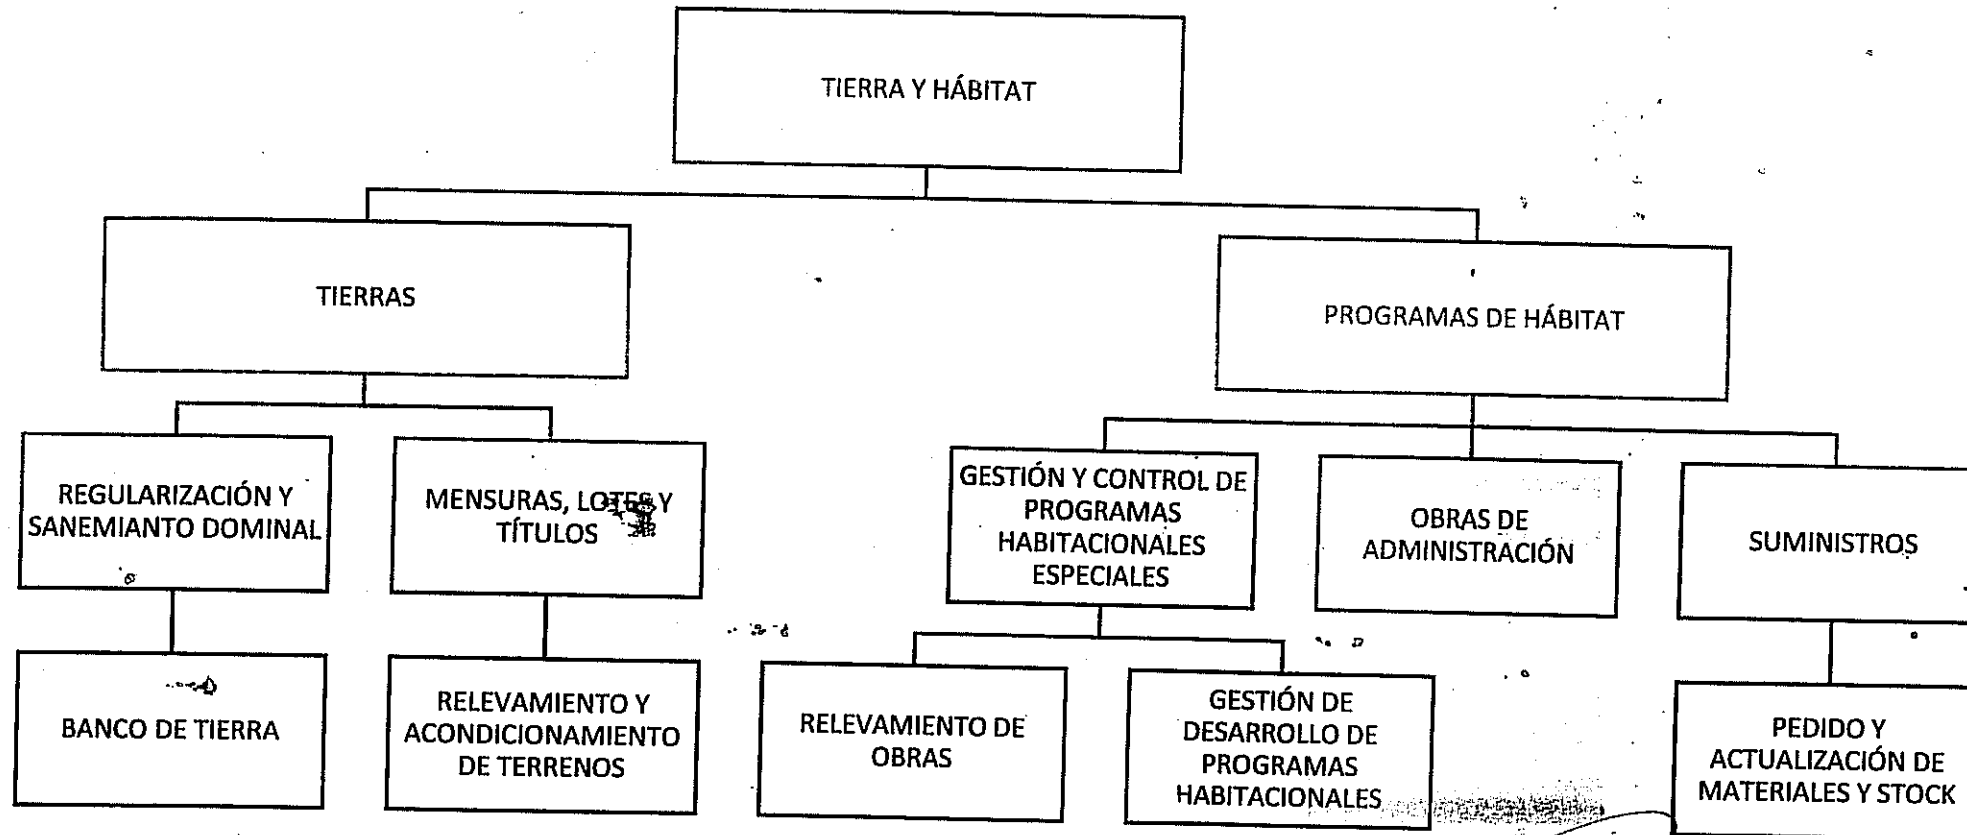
TIERRA Y HÁBITAT

TIERRAS

PROGRAMAS DE HÁBITAT

REGULARIZACIÓN Y SANEMIANTO DOMINAL

MENSURAS, LOTES Y TÍTULOS

GESTIÓN Y CONTROL DE PROGRAMAS HABITACIONALES ESPECIALES

OBRAS DE ADMINISTRACIÓN

SUMINISTROS

BANCO DE TIERRA

RELEVAMIENTO Y ACONDICIONAMIENTO DE TERRENOS

RELEVAMIENTO DE OBRAS

GESTIÓN DE DESARROLLO DE PROGRAMAS HABITACIONALES

PEDIDO Y ACTUALIZACIÓN DE MATERIALES Y STOCK